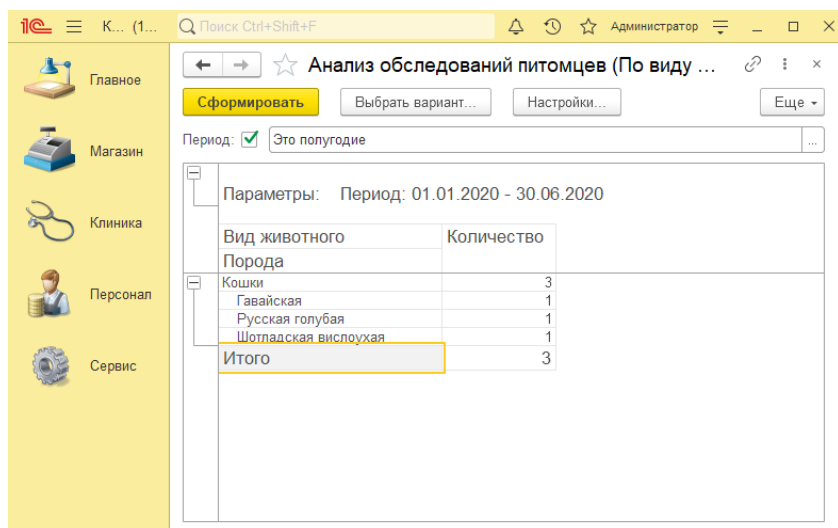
1С К... (1... Поиск Ctrl+Shift+F Администратор

Главное

Магазин

Клиника

Персонал

Сервис

Анализ обследований питомцев (По виду ...

Сформировать | Выбрать вариант... | Настройки... | Еще

Период: Это полугодие

Параметры: Период: 01.01.2020 - 30.06.2020

| Вид животного / Порода | Количество |
|---|---|
| Кошки | 3 |
| Гавайская | 1 |
| Русская голубая | 1 |
| Шотландская вислоухая | 1 |
| Итого | 3 |